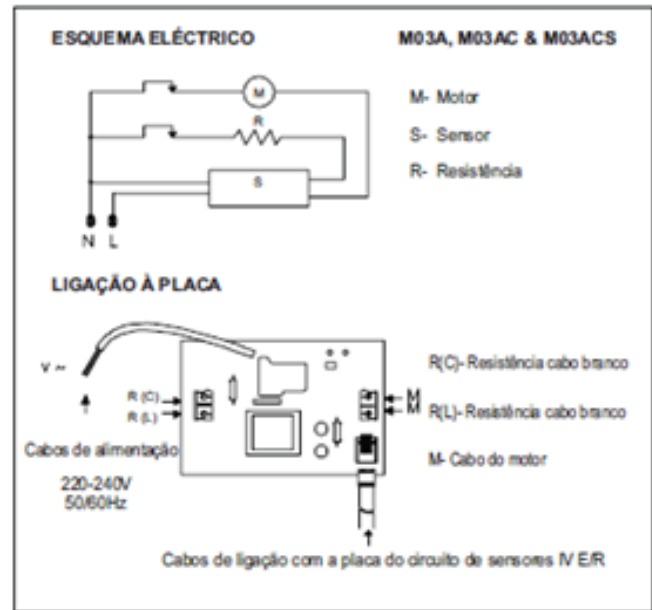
ESQUEMA ELÉCTRICO

M03A, M03AC & M03ACS

M

R

S

N L

M- Motor

S- Sensor

R- Resistência

LIGAÇÃO À PLACA

V ~

R (C)

R (L)

Cabos de alimentação

220-240V
50/60Hz

M

M

R(C)- Resistência cabo branco

R(L)- Resistência cabo branco

M- Cabo do motor

Cabos de ligação com a placa do circuito de sensores IV E/R